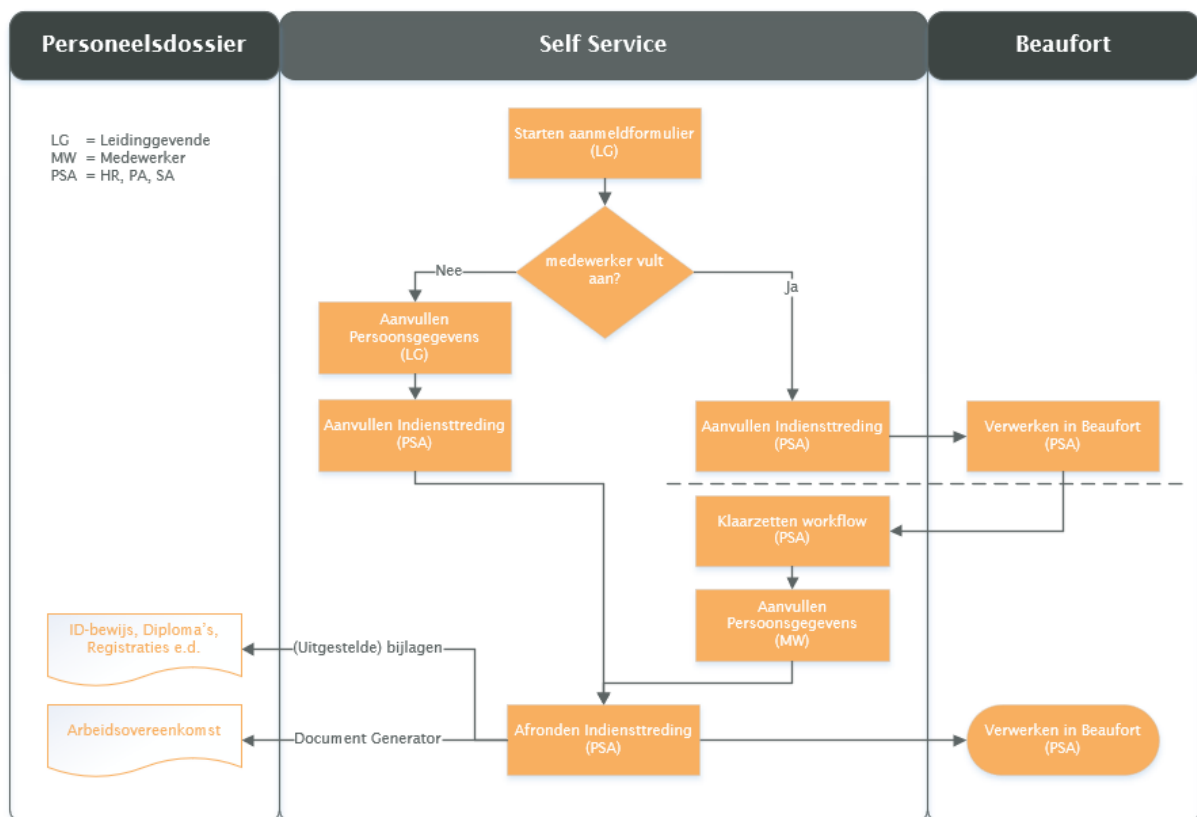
Personeelsdossier

Self Service

Beaufort

LG = Leidinggevende
MW = Medewerker
PSA = HR, PA, SA

Starten aanmeldformulier (LG)

medewerker vult aan?

Nee

Ja

Aanvullen Persoonsgegevens (LG)

Aanvullen Indiensttreding (PSA)

Aanvullen Indiensttreding (PSA)

Verwerken in Beaufort (PSA)

Klaarzetten workflow (PSA)

Aanvullen Persoonsgegevens (MW)

ID-bewijs, Diploma's, Registraties e.d.

(Uitgestelde) bijlagen

Arbeidsovereenkomst

Document Generator

Afronden Indiensttreding (PSA)

Verwerken in Beaufort (PSA)